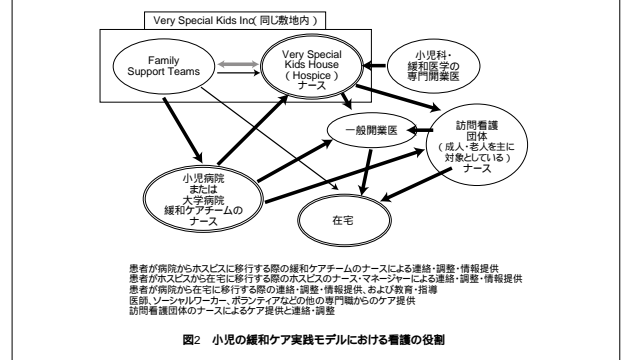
Very Special Kids Inc( 同じ敷地内 )

Family Support Teams

Very Special Kids House ( Hospice ) ナース

小児科・緩和医学の専門開業医

一般開業医

訪問看護団体 ( 成人・老人を主に対象としている ) ナース

小児病院または大学病院緩和ケアチームのナース

在宅

患者が病院からホスピスに移行する際の緩和ケアチームのナースによる連絡・調整・情報提供
患者がホスピスから在宅に移行する際のホスピスのナース・マネージャーによる連絡・調整・情報提供
患者が病院から在宅に移行する際の連絡・調整・情報提供、および教育・指導
医師、ソーシャルワーカー、ボランティアなどの他の専門職からのケア提供
訪問看護団体のナースによるケア提供と連絡・調整

図2 小児の緩和ケア実践モデルにおける看護の役割